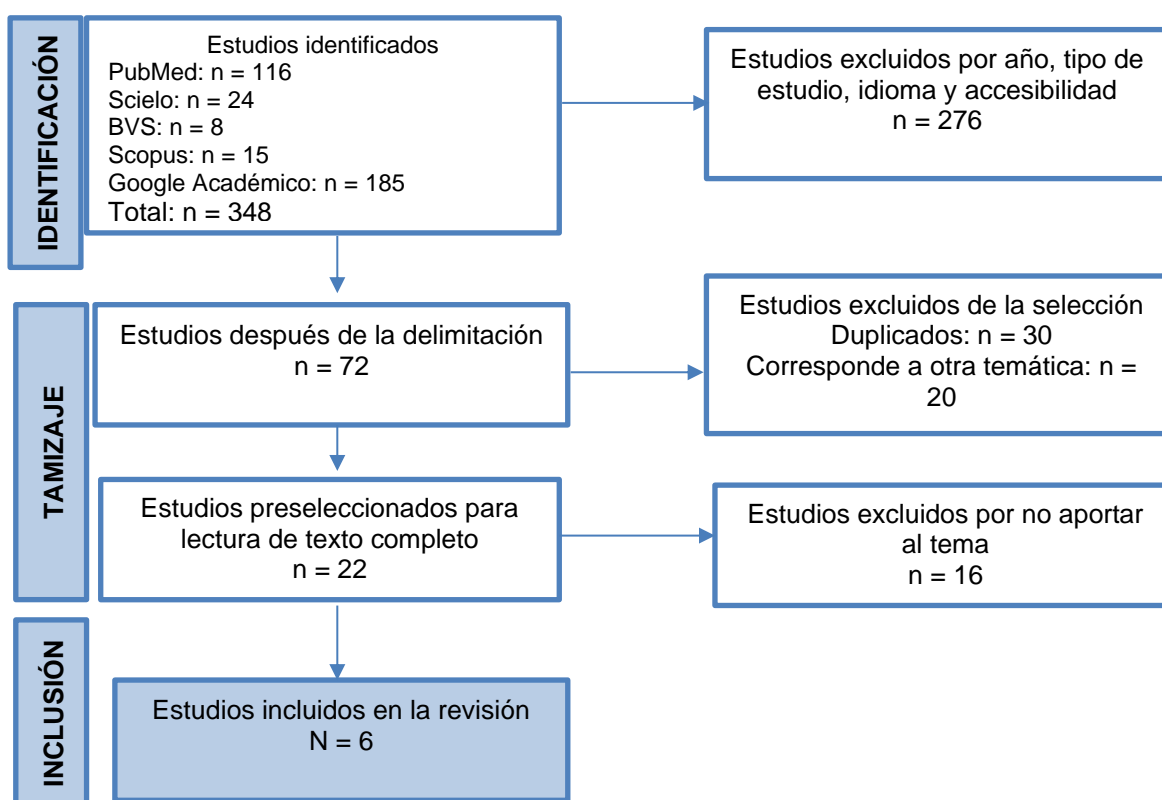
IDENTIFICACIÓN

Estudios identificados
PubMed: n = 116
Scielo: n = 24
BVS: n = 8
Scopus: n = 15
Google Académico: n = 185
Total: n = 348

Estudios excluidos por año, tipo de estudio, idioma y accesibilidad
n = 276

TAMIZAJE

Estudios después de la delimitación
n = 72

Estudios excluidos de la selección
Duplicados: n = 30
Corresponde a otra temática: n = 20

Estudios preseleccionados para lectura de texto completo
n = 22

Estudios excluidos por no aportar al tema
n = 16

INCLUSIÓN

Estudios incluidos en la revisión
N = 6